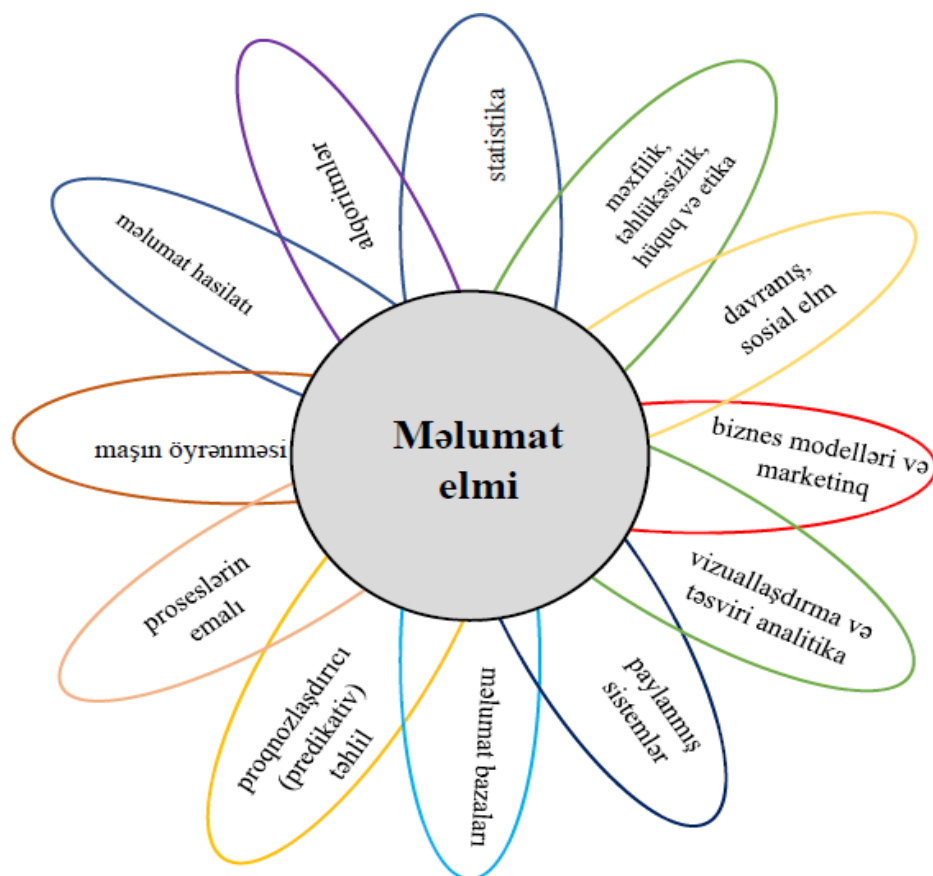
Məlumat elmi

statistika

məxfilik, təhlükəsizlik, hüquq və etika

davranış, sosial elm

biznes modelləri və marketinq

vizuallaşdırma və təsviri analitika

paylanmış sistemlər

məlumat bazaları

proqnozlaşdırıcı (predikativ) təhlil

proseslərin emalı

maşın öyrənməsi

məlumat hasilatı

alqoritmlər